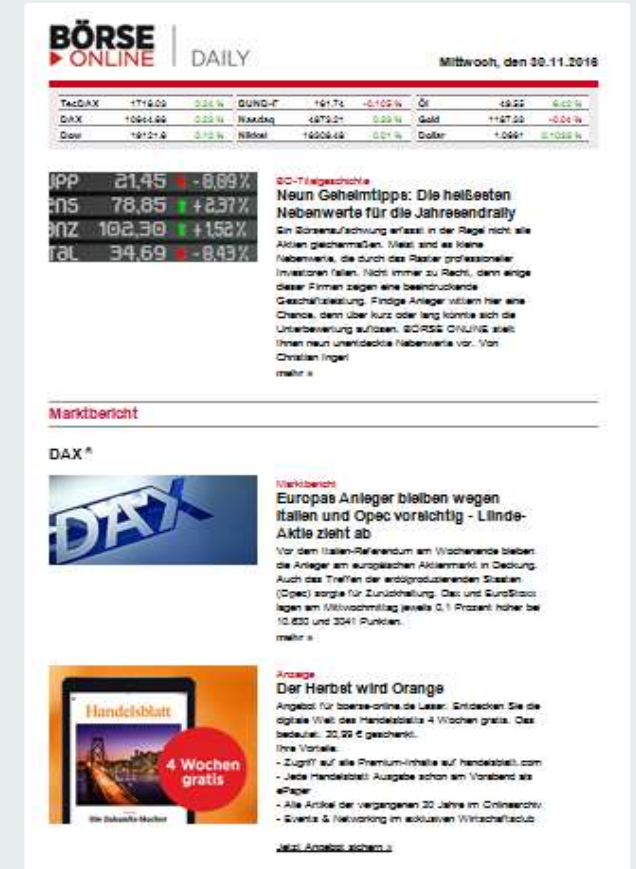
BÖRSE ONLINE | DAILY

Mittwoch, den 30.11.2016

| TecDAX | 1719,02 | 0,34 % | BUND-F | 161,74 | -0,105 % | Öl | 49,52 | 6,42 % |
|---|---|---|---|---|---|---|---|---|
| DAX | 10644,66 | 0,23 % | Nasdaq | 4873,21 | 0,33 % | Gold | 1167,20 | -0,04 % |
| Dow | 19121,6 | 0,12 % | Nikkei | 18308,48 | 0,01 % | Dollar | 1,0661 | 0,1035 % |

UPP 21,45 -8,89%
ENS 78,85 +2,37%
BNZ 102,30 +1,52%
TAL 34,69 -8,43%

BO-Titelgeschichte
Neun Geheimtipps: Die heißesten Nebenwerte für die Jahresendrally
Ein Börsenaufschwung erfasst in der Regel nicht alle Aktien gleichermaßen. Meist sind es kleine Nebenwerte, die durch das Raster professioneller Investoren fallen. Nicht immer zu Recht, denn einige dieser Firmen zeigen eine beeindruckende Geschäftsleistung. Findige Anleger wittern hier eine Chance, denn über kurz oder lang könnte sich die Unterbewertung auflösen. BÖRSE ONLINE stellt Ihnen neun unentdeckte Nebenwerte vor. Von Christian Ingerl
mehr »

Marktbericht

DAX ®

DAX

Marktbericht
Europas Anleger bleiben wegen Italien und Opec vorsichtig - Linde-Aktie zieht ab
Vor dem Italien-Referendum am Wochenende bleiben die Anleger am europäischen Aktienmarkt in Deckung. Auch das Treffen der erdölproduzierenden Staaten (Opec) sorgte für Zurückhaltung. Dax und EuroStoxx lagen am Mittwochmittag jeweils 0,1 Prozent höher bei 10.630 und 3041 Punkten.
mehr »

Handelsblatt
4 Wochen gratis

Anzeige
Der Herbst wird Orange
Angebot für boerse-online.de Leser. Entdecken Sie die digitale Welt des Handelsblatts 4 Wochen gratis. Das bedeutet: 30,99 € geschenkt.
Ihre Vorteile:
- Zugriff auf alle Premium-Inhalte auf handelsblatt.com
- Jede Handelsblatt Ausgabe schon am Vorabend als ePaper
- Alle Artikel der vergangenen 30 Jahre im Onlinearchiv
- Events & Networking im exklusiven Wirtschaftsclub

Jetzt Angebot sichern »